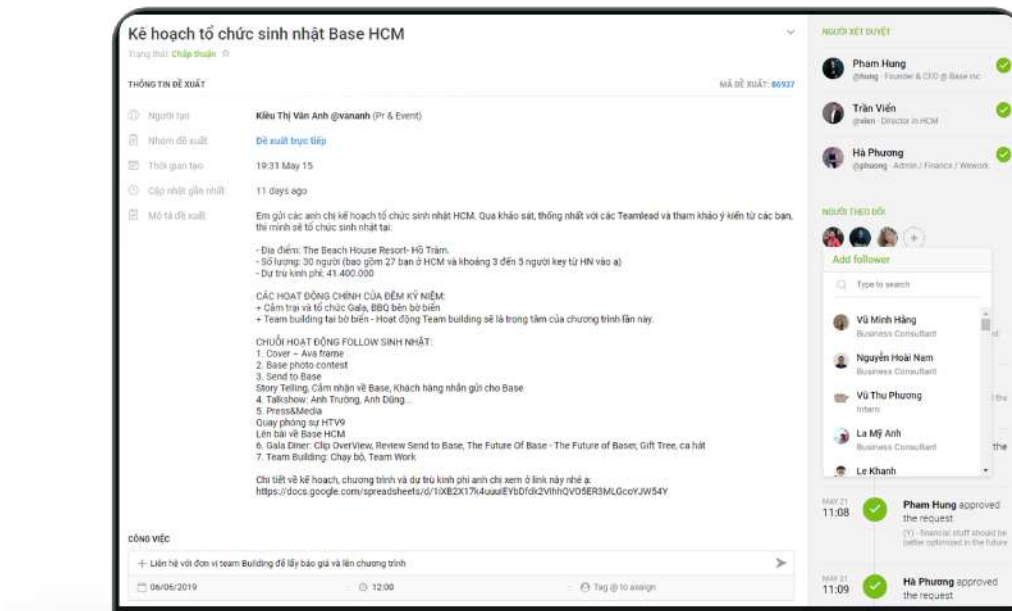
Kế hoạch tổ chức sinh nhật Base HCM

Trạng thái: Chấp thuận ☆

THÔNG TIN ĐỀ XUẤT

MÃ ĐỀ XUẤT: 86937

Người tạo: Kiều Thị Vân Anh @vananh (Pr & Event)

Nhóm đề xuất: Đề xuất trực tiếp

Thời gian tạo: 19:31 May 15

Cập nhật gần nhất: 11 days ago

Mô tả đề xuất: Em gửi các anh chị kế hoạch tổ chức sinh nhật HCM. Qua khảo sát, thống nhất với các Teamlead và tham khảo ý kiến từ các bạn, thì mình sẽ tổ chức sinh nhật tại:

- Địa điểm: The Beach House Resort- Hồ Tràm.
- Số lượng: 30 người (bao gồm 27 bạn ở HCM và khoảng 3 đến 5 người key từ HN vào ạ)
- Dự trù kinh phí: 41.400.000

CÁC HOẠT ĐỘNG CHÍNH CỦA ĐÊM KỶ NIỆM:
+ Cắm trại và tổ chức Gala, BBQ bên bờ biển
+ Team building tại bờ biển - Hoạt động Team building sẽ là trọng tâm của chương trình lần này.

CHUỖI HOẠT ĐỘNG FOLLOW SINH NHẬT:
1. Cover – Ava frame
2. Base photo contest
3. Send to Base
Story Telling, Cảm nhận về Base, Khách hàng nhắn gửi cho Base
4. Talkshow: Anh Trường, Anh Dũng...
5. Press&Media
Quay phóng sự HTV9
Lên bài về Base HCM
6. Gala Diner: Clip OverView, Review Send to Base, The Future Of Base - The Future of Baser, Gift Tree, ca hát
7. Team Building: Chạy bộ, Team Work

Chi tiết về kế hoạch, chương trình và dự trù kinh phí anh chị xem ở link này nhé ạ:
https://docs.google.com/spreadsheets/d/1iXB2X17k4uuuiEYbDfdk2VlhhQVO5ER3MLGcoYJW54Y

CÔNG VIỆC

+ Liên hệ với đơn vị team Building để lấy báo giá và lên chương trình

06/06/2019 12:00 Tag @ to assign

NGƯỜI XÉT DUYỆT

Pham Hung
@hung · Founder & CEO @ Base Inc

Trần Viễn
@vien · Director in HCM

Hà Phương
@phuong · Admin / Finance / Wework

NGƯỜI THEO DÕI

Add follower

Type to search

Vũ Minh Hằng
Business Consultant

Nguyễn Hoài Nam
Business Consultant

Vũ Thu Phương
Intern

La Mỹ Anh
Business Consultant

Le Khanh

MAY 21 11:08 Pham Hung approved the request
(Y) - financial stuff should be better optimized in the future

MAY 21 11:09 Hà Phương approved the request